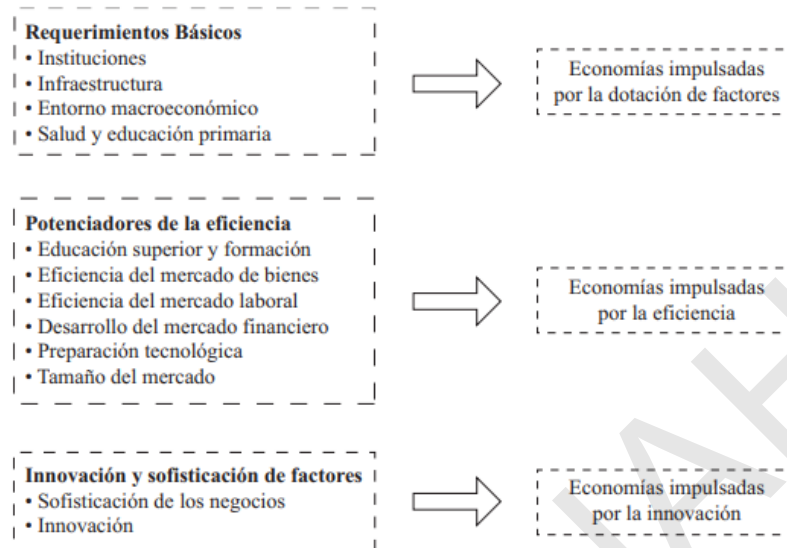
**Requerimientos Básicos**
• Instituciones
• Infraestructura
• Entorno macroeconómico
• Salud y educación primaria

Economías impulsadas por la dotación de factores

**Potenciadores de la eficiencia**
• Educación superior y formación
• Eficiencia del mercado de bienes
• Eficiencia del mercado laboral
• Desarrollo del mercado financiero
• Preparación tecnológica
• Tamaño del mercado

Economías impulsadas por la eficiencia

**Innovación y sofisticación de factores**
• Sofisticación de los negocios
• Innovación

Economías impulsadas por la innovación